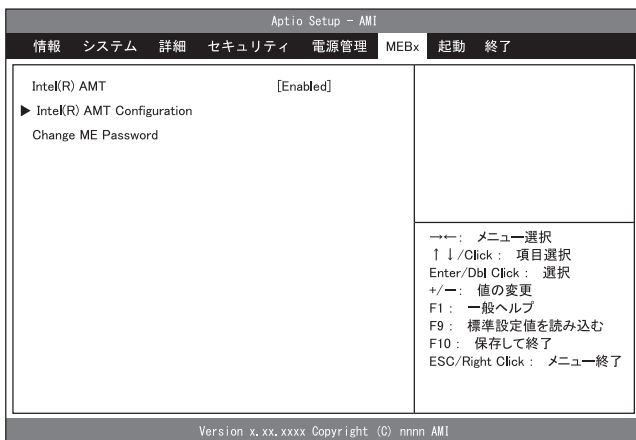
Aptio Setup – AMI

情報 システム 詳細 セキュリティ 電源管理 MEBx 起動 終了

Intel(R) AMT [Enabled]

▶ Intel(R) AMT Configuration

Change ME Password

→←: メニュー選択
↑↓/Click: 項目選択
Enter/Dbl Click: 選択
+/−: 値の変更
F1: 一般ヘルプ
F9: 標準設定値を読み込む
F10: 保存して終了
ESC/Right Click: メニュー終了

Version x.xx.xxxx Copyright (C) nnnn AMI